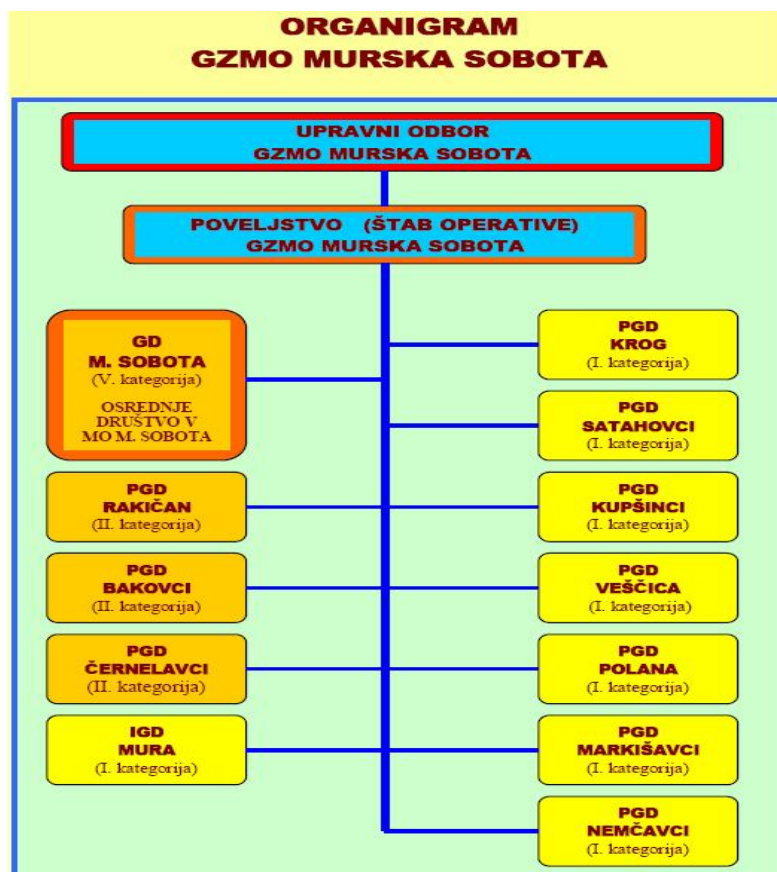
ORGANIGRAM
GZMO MURSKA SOBOTA

UPRAVNI ODBOR
GZMO MURSKA SOBOTA

POVELJSTVO (ŠTAB OPERATIVE)
GZMO MURSKA SOBOTA

GD
M. SOBOTA
(V. kategorija)
OSREDNJE DRUŠTVO V MO M. SOBOTA

PGD
RAKIČAN
(II. kategorija)

PGD
BAKOVCI
(II. kategorija)

PGD
ČERNELAVCI
(II. kategorija)

IGD
MURA
(I. kategorija)

PGD
KROG
(I. kategorija)

PGD
SATAHOVCI
(I. kategorija)

PGD
KUPŠINCI
(I. kategorija)

PGD
VEŠČICA
(I. kategorija)

PGD
POLANA
(I. kategorija)

PGD
MARKIŠAVCI
(I. kategorija)

PGD
NEMČAVCI
(I. kategorija)